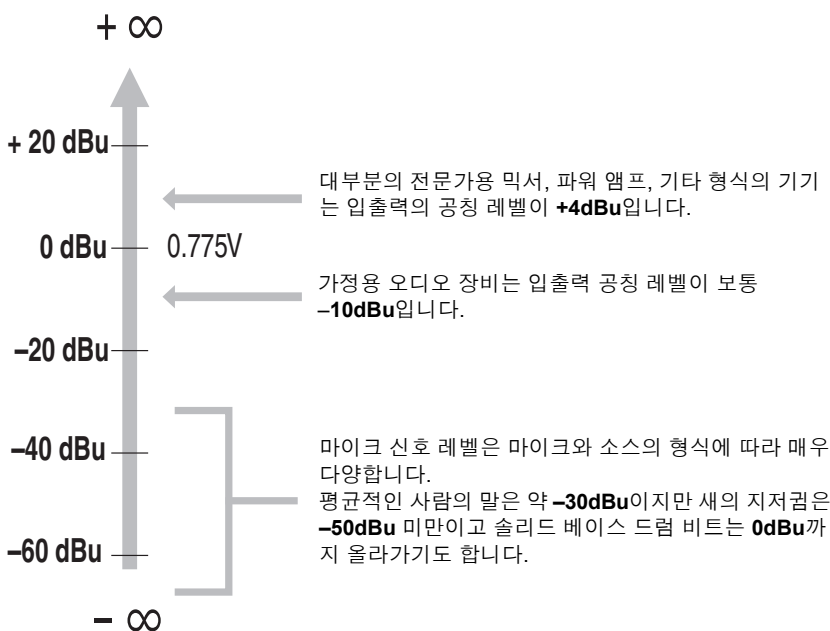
$+\infty$

+ 20 dBu

대부분의 전문가용 믹서, 파워 앰프, 기타 형식의 기기는 입출력의 공칭 레벨이 **+4dBu**입니다.

0 dBu

0.775V

가정용 오디오 장비는 입출력 공칭 레벨이 보통 **–10dBu**입니다.

–20 dBu

–40 dBu

마이크 신호 레벨은 마이크와 소스의 형식에 따라 매우 다양합니다.
평균적인 사람의 말은 약 **–30dBu**이지만 새의 지저귐은 **–50dBu** 미만이고 솔리드 베이스 드럼 비트는 **0dBu**까지 올라가기도 합니다.

–60 dBu

$-\infty$